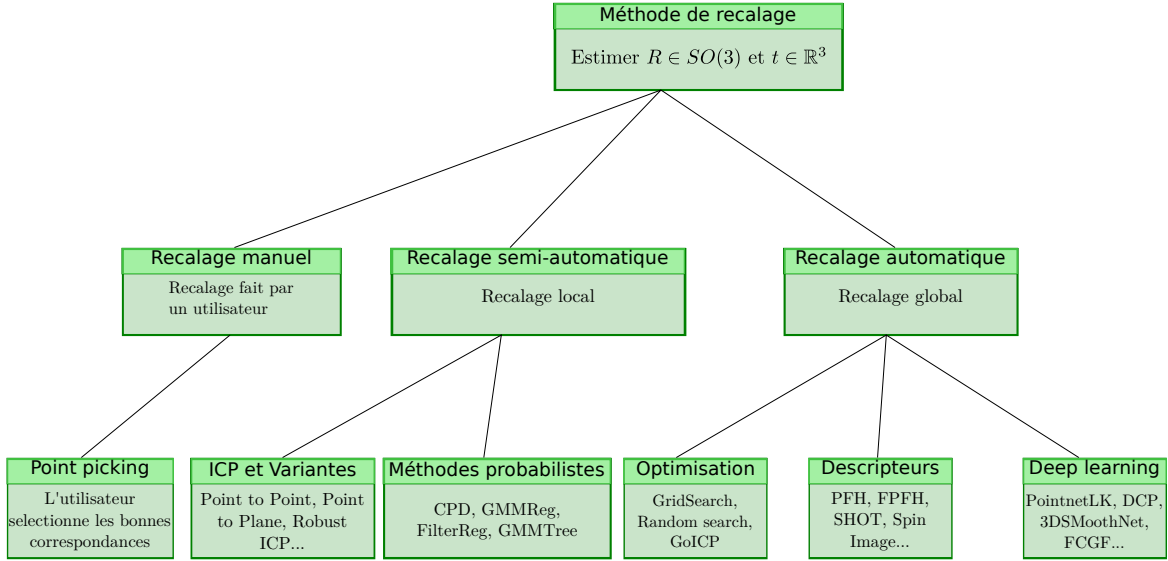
Méthode de recalage

Estimer $R \in SO(3)$ et $t \in \mathbb{R}^3$

Recalage manuel

Recalage fait par un utilisateur

Recalage semi-automatique

Recalage local

Recalage automatique

Recalage global

Point picking

L'utilisateur selectionne les bonnes correspondances

ICP et Variantes

Point to Point, Point to Plane, Robust ICP...

Méthodes probabilistes

CPD, GMMReg, FilterReg, GMMTree

Optimisation

GridSearch, Random search, GoICP

Descripteurs

PFH, FPFH, SHOT, Spin Image...

Deep learning

PointnetLK, DCP, 3DSMoothNet, FCGF...